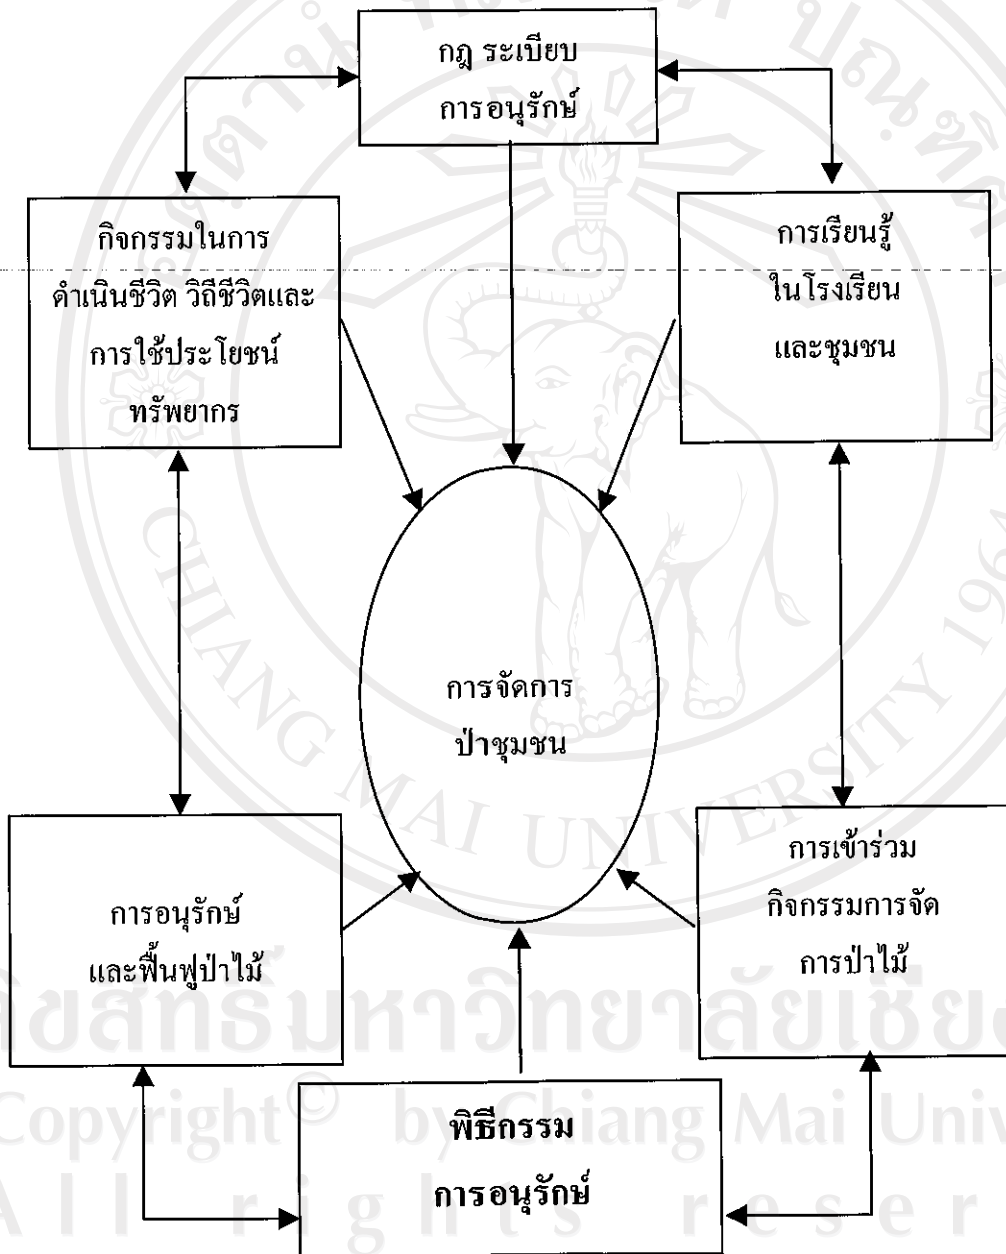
กฎ ระเบียบ การอนุรักษ์

กิจกรรมในการดำเนินชีวิต วิถีชีวิตและการใช้ประโยชน์ทรัพยากร

การเรียนรู้ในโรงเรียนและชุมชน

การจัดการป่าชุมชน

การอนุรักษ์และฟื้นฟูป่าไม้

การเข้าร่วมกิจกรรมการจัดการป่าไม้

พิธีกรรมการอนุรักษ์

ลิขสิทธิ์มหาวิทยาลัยเชียงใหม่
Copyright© by Chiang Mai University
All rights reserved